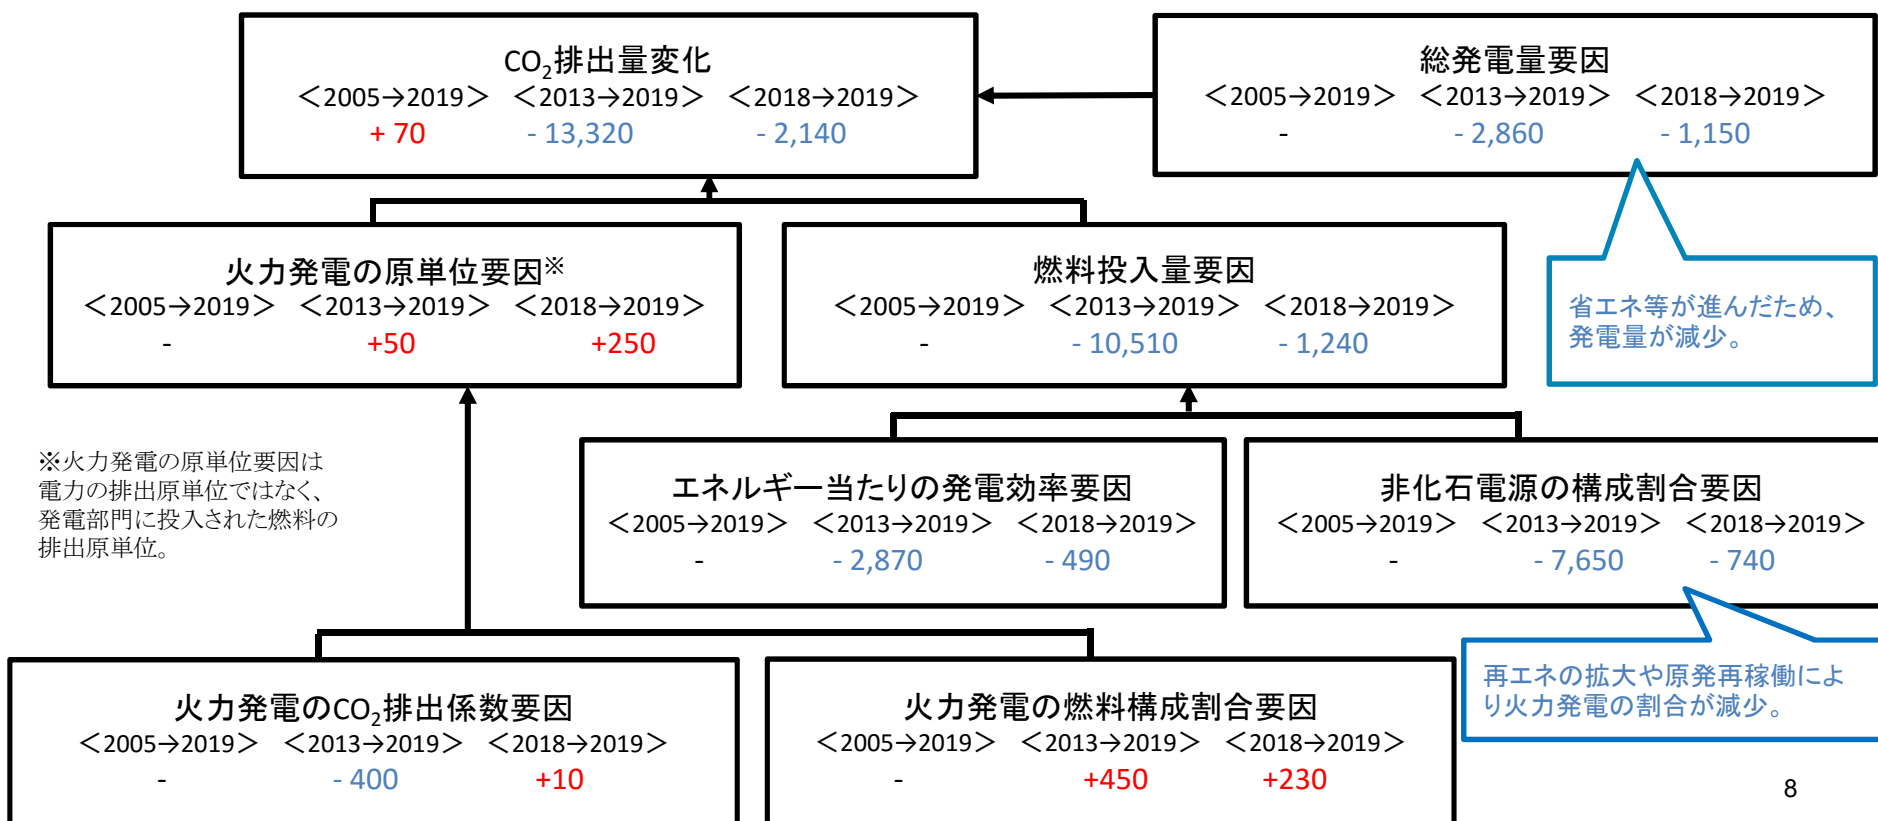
$CO_2$排出量変化
＜2005→2019＞ ＜2013→2019＞ ＜2018→2019＞
+ 70 - 13,320 - 2,140

総発電量要因
＜2005→2019＞ ＜2013→2019＞ ＜2018→2019＞
- - 2,860 - 1,150

省エネ等が進んだため、発電量が減少。

火力発電の原単位要因※
＜2005→2019＞ ＜2013→2019＞ ＜2018→2019＞
- +50 +250

燃料投入量要因
＜2005→2019＞ ＜2013→2019＞ ＜2018→2019＞
- - 10,510 - 1,240

※火力発電の原単位要因は電力の排出原単位ではなく、発電部門に投入された燃料の排出原単位。

エネルギー当たりの発電効率要因
＜2005→2019＞ ＜2013→2019＞ ＜2018→2019＞
- - 2,870 - 490

非化石電源の構成割合要因
＜2005→2019＞ ＜2013→2019＞ ＜2018→2019＞
- - 7,650 - 740

再エネの拡大や原発再稼働により火力発電の割合が減少。

火力発電の$CO_2$排出係数要因
＜2005→2019＞ ＜2013→2019＞ ＜2018→2019＞
- - 400 +10

火力発電の燃料構成割合要因
＜2005→2019＞ ＜2013→2019＞ ＜2018→2019＞
- +450 +230

8